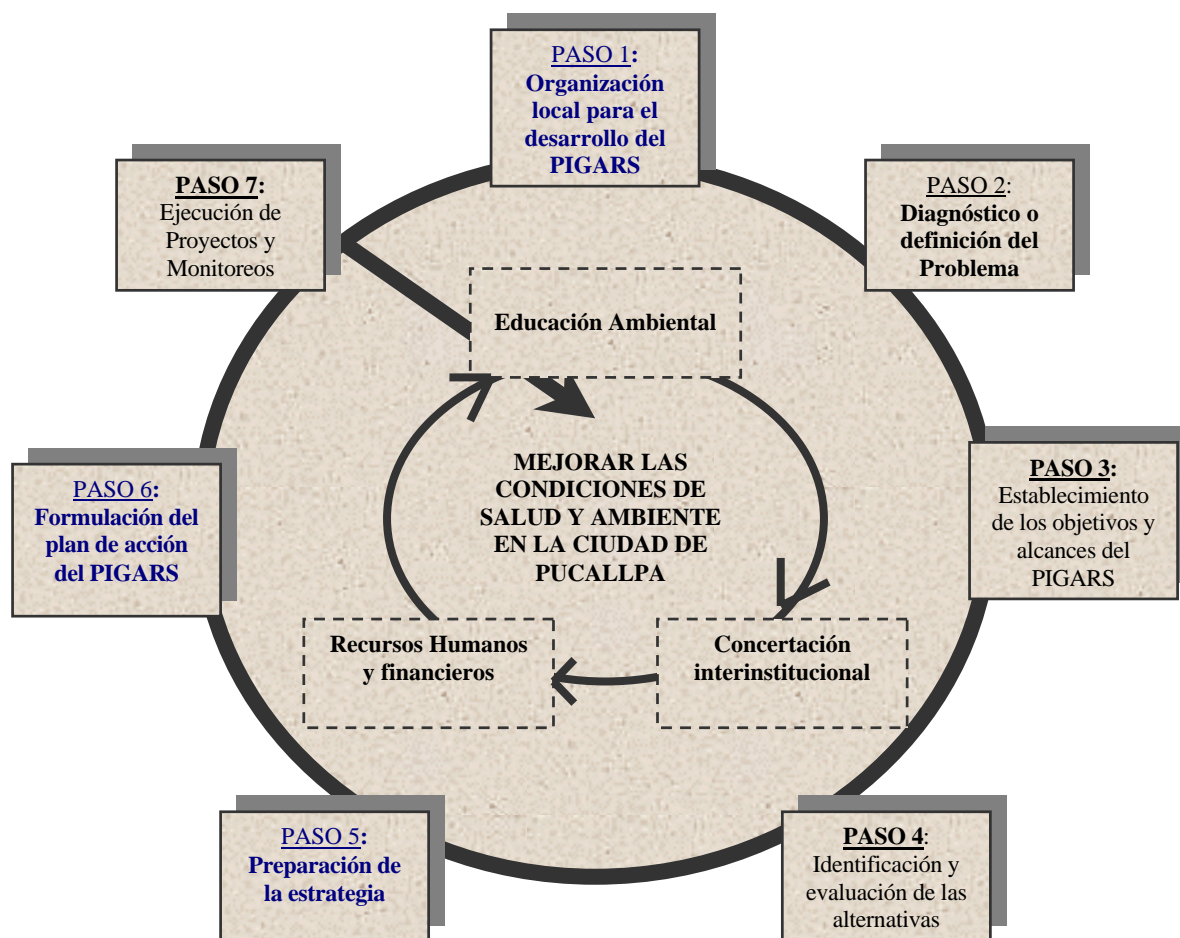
PASO 1: Organización local para el desarrollo del PIGARS

PASO 2: Diagnóstico o definición del Problema

PASO 3: Establecimiento de los objetivos y alcances del PIGARS

PASO 4: Identificación y evaluación de las alternativas

PASO 5: Preparación de la estrategia

PASO 6: Formulación del plan de acción del PIGARS

PASO 7: Ejecución de Proyectos y Monitoreos

Educación Ambiental

MEJORAR LAS CONDICIONES DE SALUD Y AMBIENTE EN LA CIUDAD DE PUCALLPA

Recursos Humanos y financieros

Concertación interinstitucional